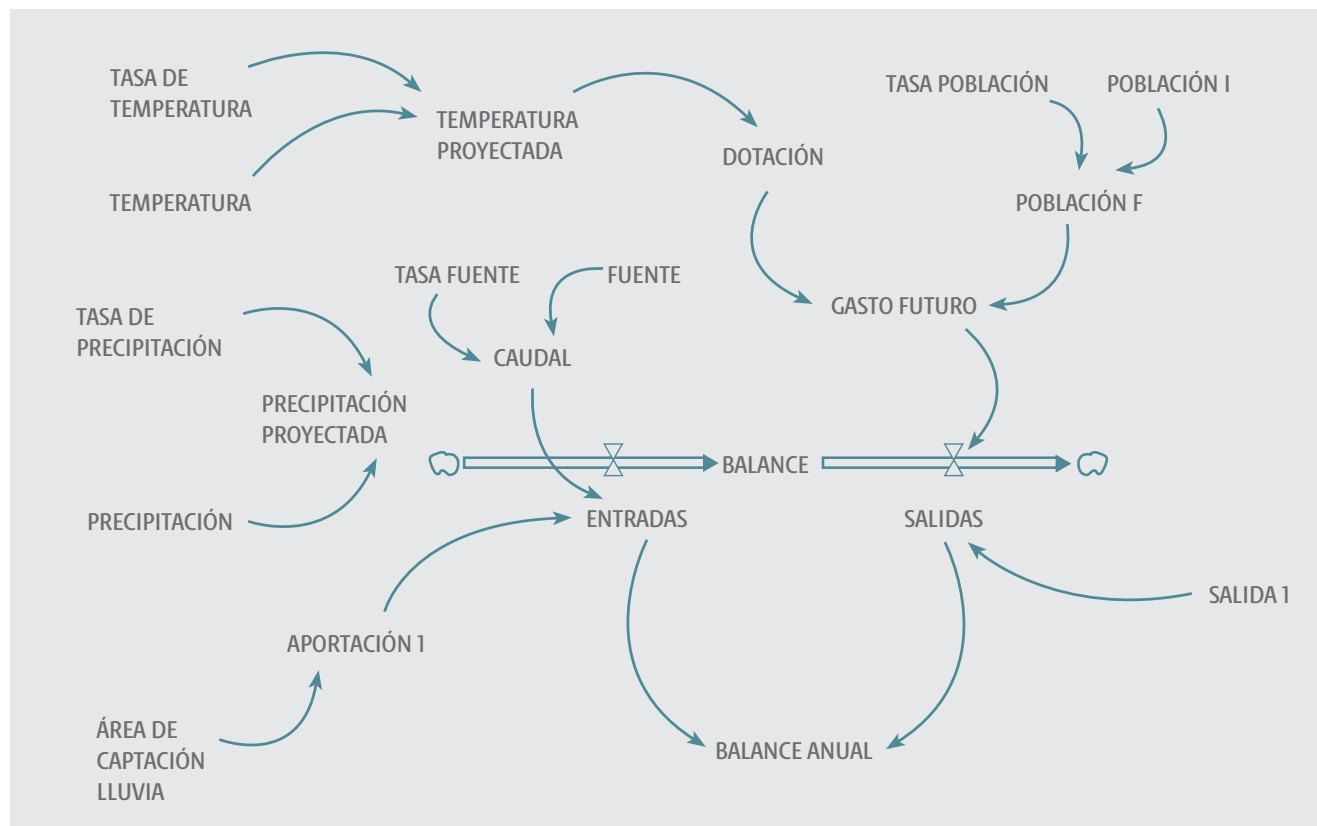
TASA DE TEMPERATURA

TEMPERATURA PROYECTADA

DOTACIÓN

TASA POBLACIÓN

POBLACIÓN I

TEMPERATURA

POBLACIÓN F

TASA FUENTE

FUENTE

GASTO FUTURO

TASA DE PRECIPITACIÓN

CAUDAL

PRECIPITACIÓN PROYECTADA

BALANCE

PRECIPITACIÓN

ENTRADAS

SALIDAS

SALIDA 1

APORTACIÓN 1

ÁREA DE CAPTACIÓN LLUVIA

BALANCE ANUAL